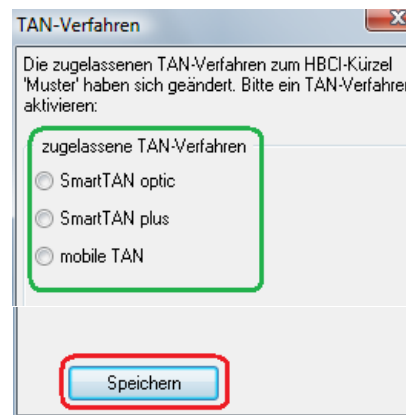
TAN-Verfahren

Die zugelassenen TAN-Verfahren zum HBCI-Kürzel 'Muster' haben sich geändert. Bitte ein TAN-Verfahren aktivieren:

zugelassene TAN-Verfahren

SmartTAN optic

SmartTAN plus

mobile TAN

Speichern